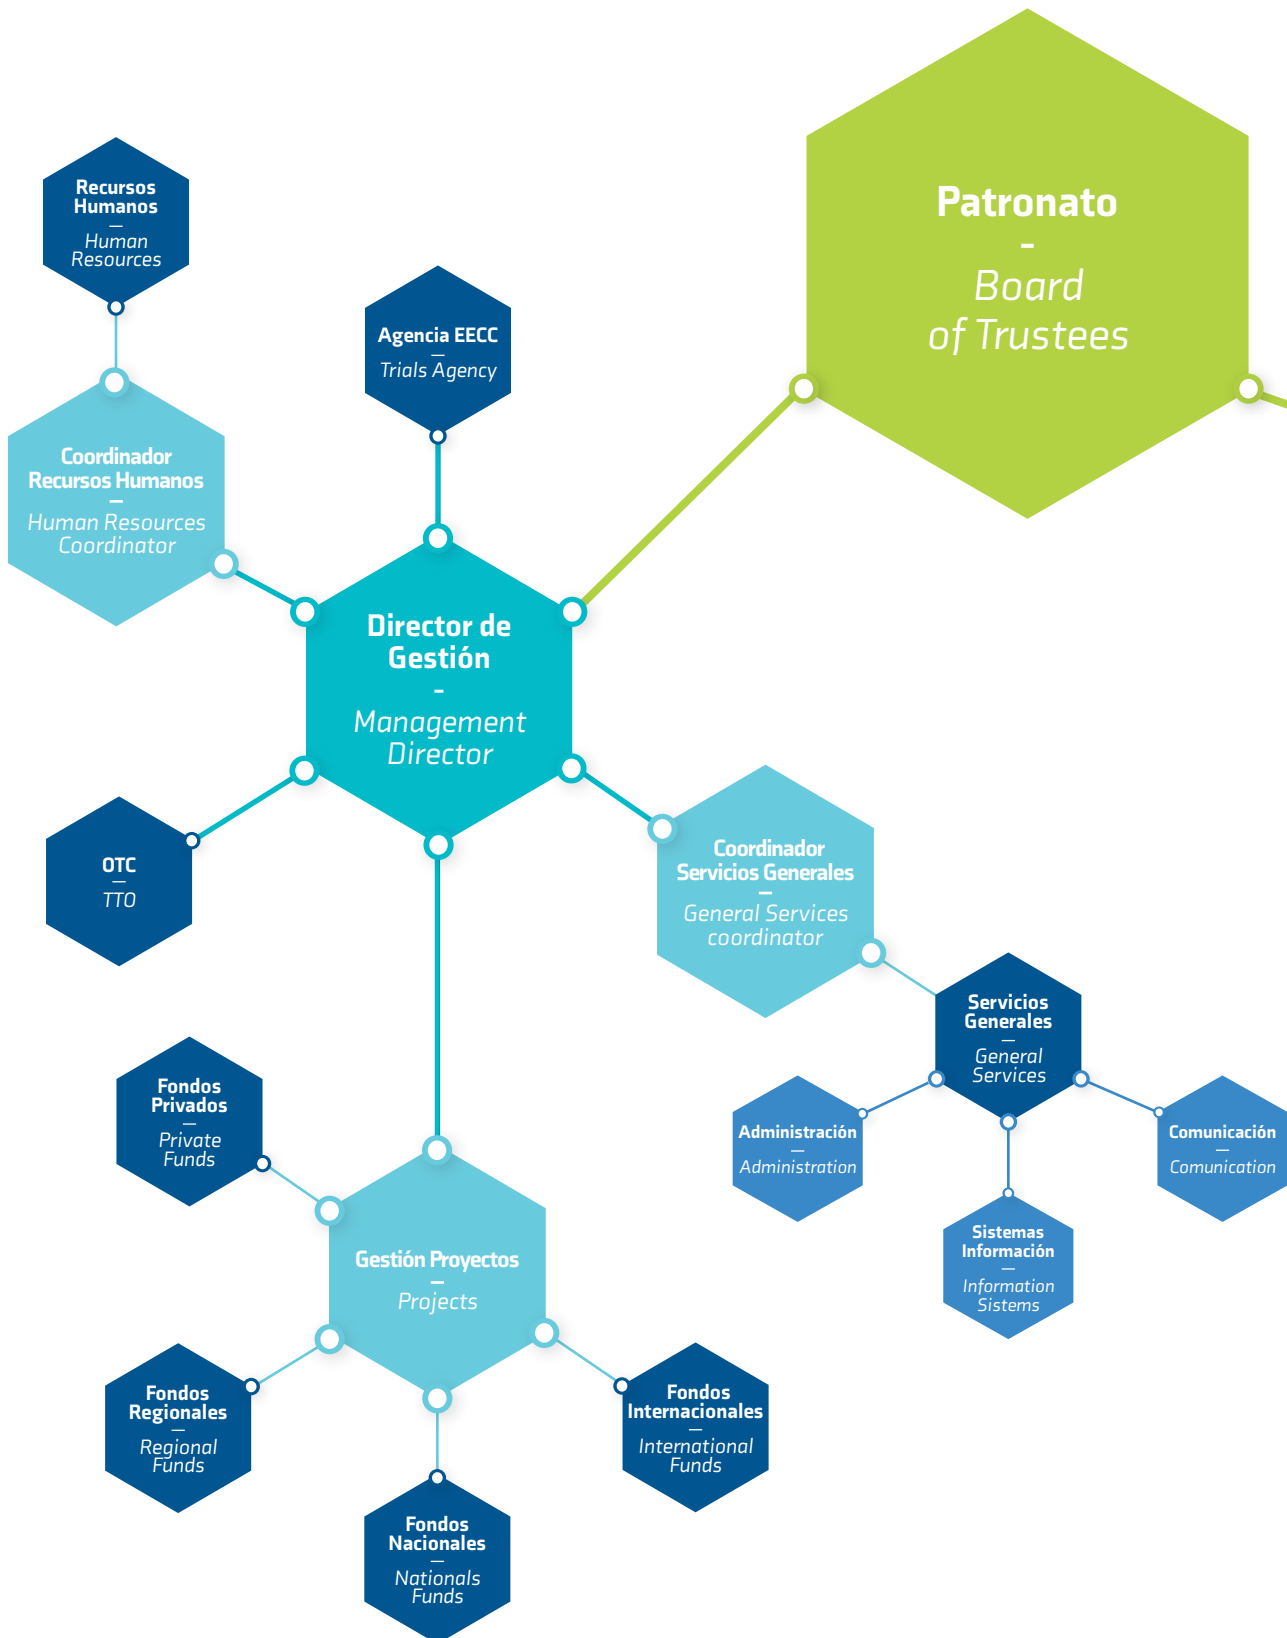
Recursos Humanos
—
Human Resources

Agencia EECC
—
Trials Agency

Patronato
-
Board of Trustees

Coordinador Recursos Humanos
—
Human Resources Coordinator

Director de Gestión
-
Management Director

OTC
—
TTO

Coordinador Servicios Generales
—
General Services coordinator

Servicios Generales
—
General Services

Administración
—
Administration

Comunicación
—
Comunication

Sistemas Información
—
Information Sistems

Fondos Privados
—
Private Funds

Gestión Proyectos
—
Projects

Fondos Regionales
—
Regional Funds

Fondos Internacionales
—
International Funds

Fondos Nacionales
—
Nationals Funds